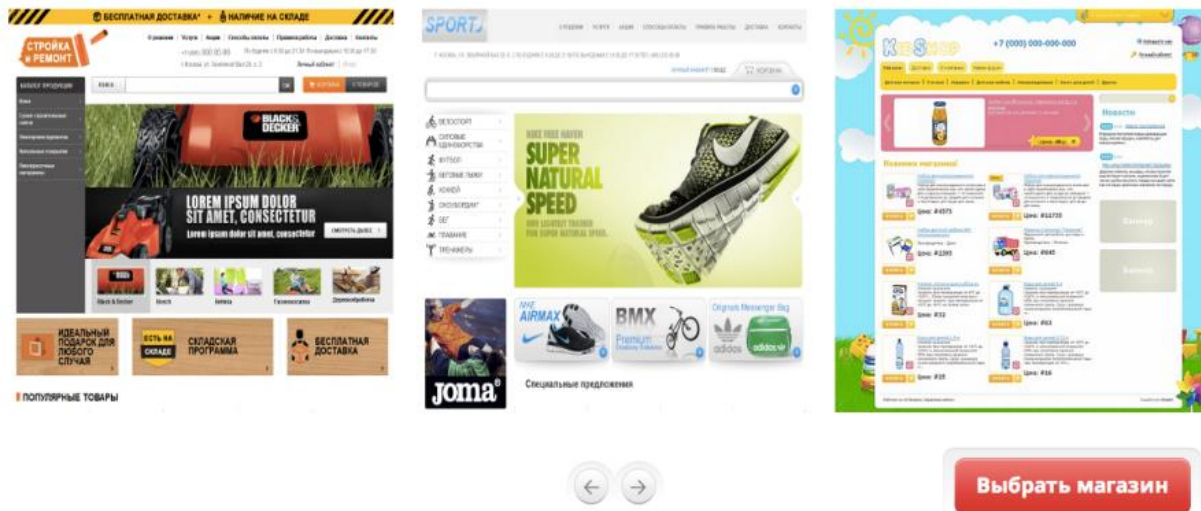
БЕСПЛАТНАЯ ДОСТАВКА* + НАЛИЧИЕ НА СКЛАДЕ

СТРОЙКА и РЕМОНТ

КАТАЛОГ ПРОДУКЦИИ

BLACK & DECKER

LOREM IPSUM DOLOR SIT AMET, CONSECTETUR

Lorem ipsum dolor sit amet, consectetur

СМОТРЕТЬ ДАЛЕЕ

Black & Decker

Bosch

ИДЕАЛЬНЫЙ ПОДАРОК ДЛЯ ЛЮБОГО СЛУЧАЯ

ЕСТЬ НА СКЛАДЕ

СКЛАДСКАЯ ПРОГРАММА

БЕСПЛАТНАЯ ДОСТАВКА

ПОПУЛЯРНЫЕ ТОВАРЫ

SPORT

КОРЗИНА

ВЕЛОСПОРТ

СИЛОВЫЕ ЕДИНОБОРСТВА

ФУТБОЛ

БЕГОВЫЕ ЛЫЖИ

ХОККЕЙ

СНОУБОРДИНГ

БЕГ

ПЛАВАНИЕ

ТРЕНАЖЕРЫ

NIKE FREE HAVEN

SUPER NATURAL SPEED

NIKE AIRMAX

BMX Premium

Originals Messenger Bag

adidas

Joma

Специальные предложения

KidShop

+7 (000) 000-000-000

Новости

Новинки магазина!

Цена: #4975

Цена: #11735

Цена: #2395

Цена: #845

Цена: #32

Цена: #63

Цена: #35

Цена: #16

Баннер

Баннер

Выбрать магазин